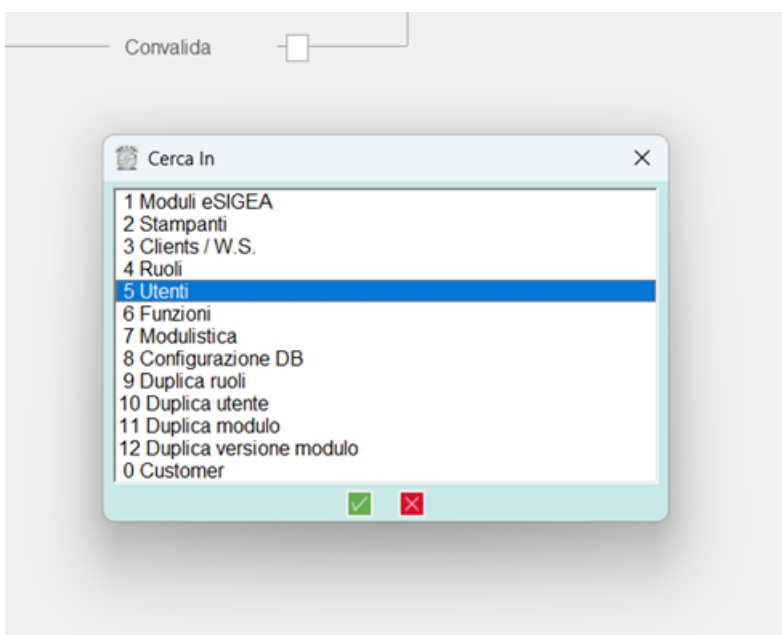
Convalida

Cerca In

1 Moduli eSIGEA
2 Stampanti
3 Clients / W.S.
4 Ruoli
5 Utenti
6 Funzioni
7 Modulistica
8 Configurazione DB
9 Duplica ruoli
10 Duplica utente
11 Duplica modulo
12 Duplica versione modulo
0 Customer